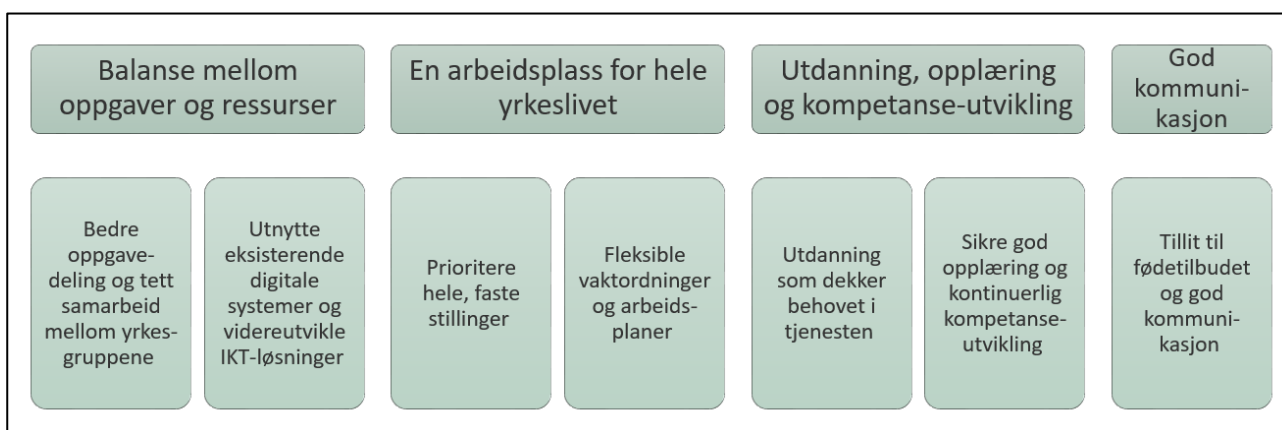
Balanse mellom oppgaver og ressurser

En arbeidsplass for hele yrkeslivet

Utdanning, opplæring og kompetanse-utvikling

God kommunikasjon

Bedre oppgavedeling og tett samarbeid mellom yrkesgruppene

Utnytte eksisterende digitale systemer og videreutvikle IKT-løsninger

Prioritere hele, faste stillinger

Fleksible vaktordninger og arbeidsplaner

Utdanning som dekker behovet i tjenesten

Sikre god opplæring og kontinuerlig kompetanseutvikling

Tillit til fødetilbudet og god kommunikasjon